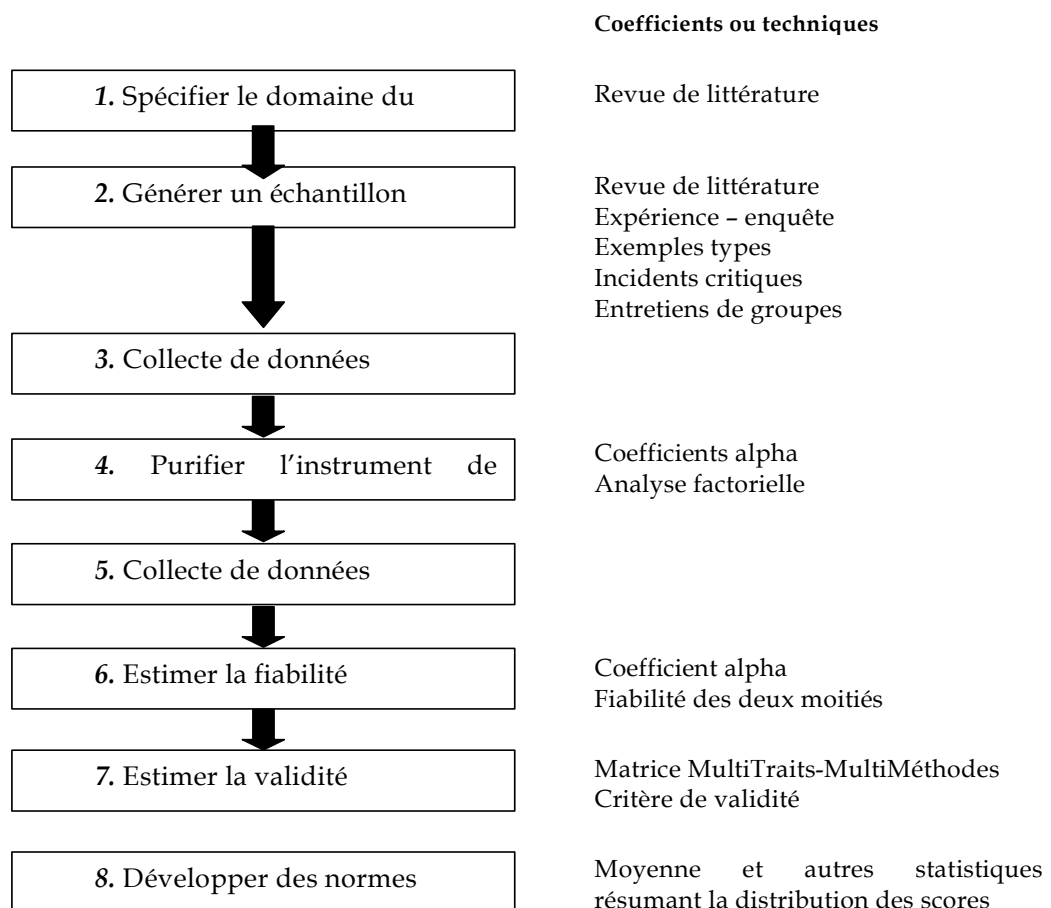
Coefficients ou techniques

1. Spécifier le domaine du

Revue de littérature

2. Générer un échantillon

Revue de littérature
Expérience – enquête
Exemples types
Incidents critiques
Entretiens de groupes

3. Collecte de données

4. Purifier l'instrument de

Coefficients alpha
Analyse factorielle

5. Collecte de données

6. Estimer la fiabilité

Coefficient alpha
Fiabilité des deux moitiés

7. Estimer la validité

Matrice MultiTraits-MultiMéthodes
Critère de validité

8. Développer des normes

Moyenne et autres statistiques résumant la distribution des scores